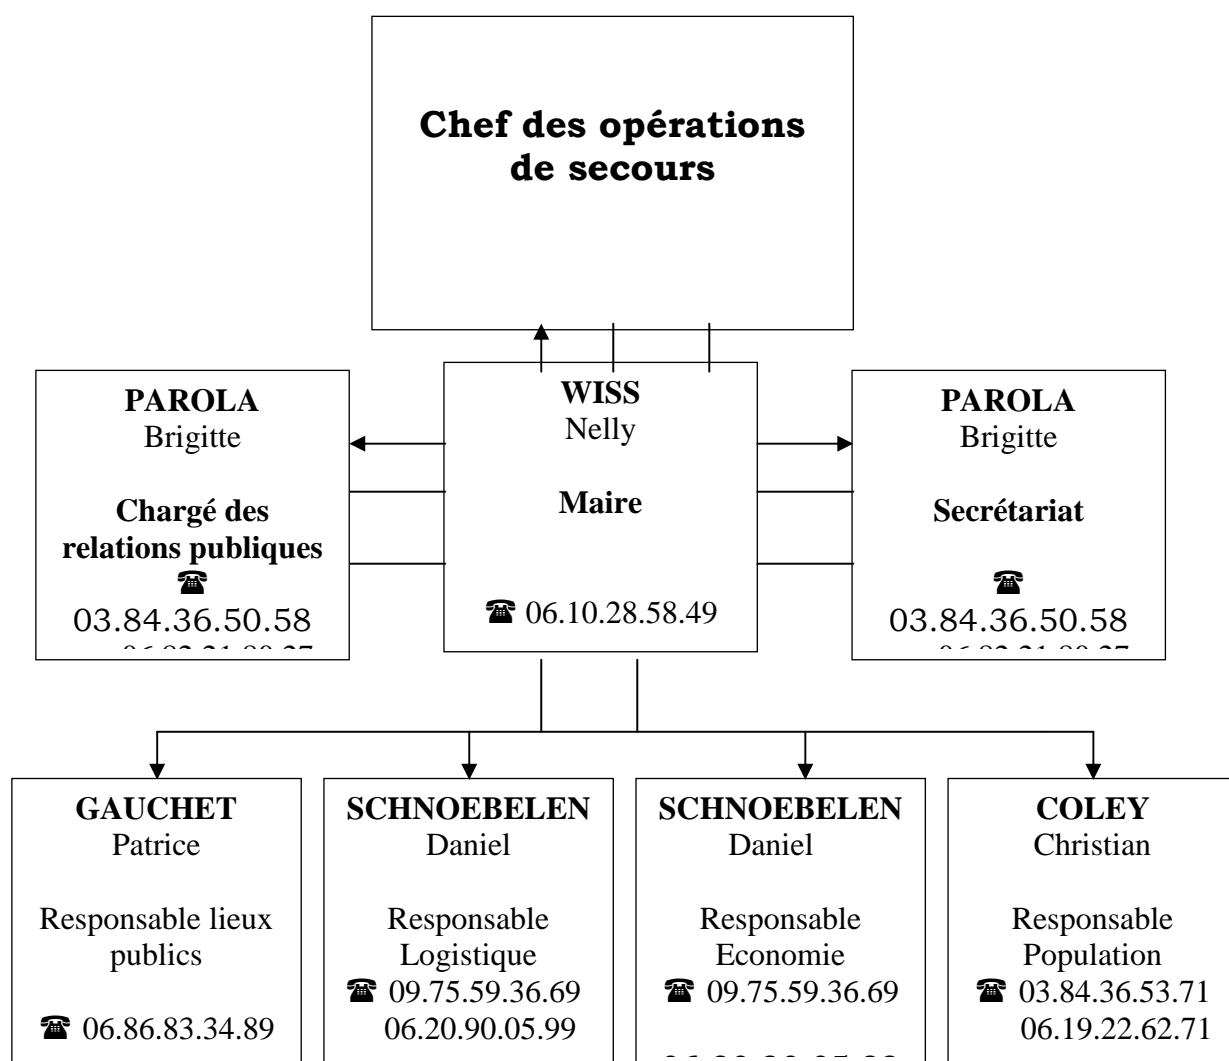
Chef des opérations de secours

PAROLA
Brigitte

Chargé des relations publiques
☎
03.84.36.50.58
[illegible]

WISS
Nelly

Maire

☎ 06.10.28.58.49

PAROLA
Brigitte

Secrétariat

☎
03.84.36.50.58
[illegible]

GAUCHET
Patrice

Responsable lieux publics

☎ 06.86.83.34.89

SCHNOEBELEN
Daniel

Responsable Logistique
☎ 09.75.59.36.69
06.20.90.05.99

SCHNOEBELEN
Daniel

Responsable Economie
☎ 09.75.59.36.69

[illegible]

COLEY
Christian

Responsable Population
☎ 03.84.36.53.71
06.19.22.62.71